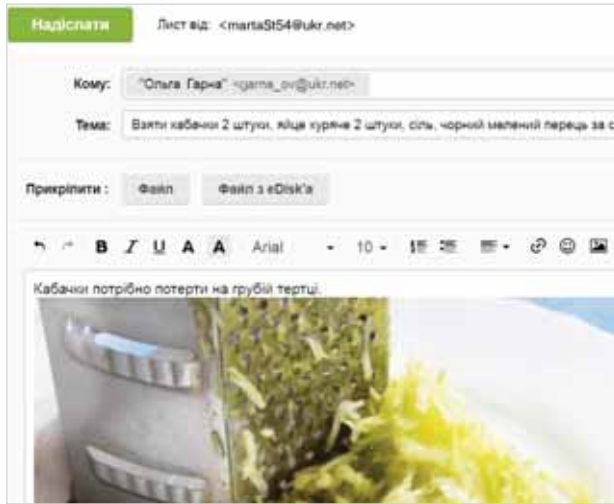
Надіслати

Лист від: <martaSt54@ukr.net>

Кому: "Ольга Гарна" <garna_ov@ukr.net>

Тема: Взяти кабачки 2 штуки, яйце куряче 2 штуки, сіль, чорний мелений перець за с

Прикріпити : Файл Файл з eDisk'a

B I U A A Arial 10

Кабачки потрібно потерти на грубій тертці.